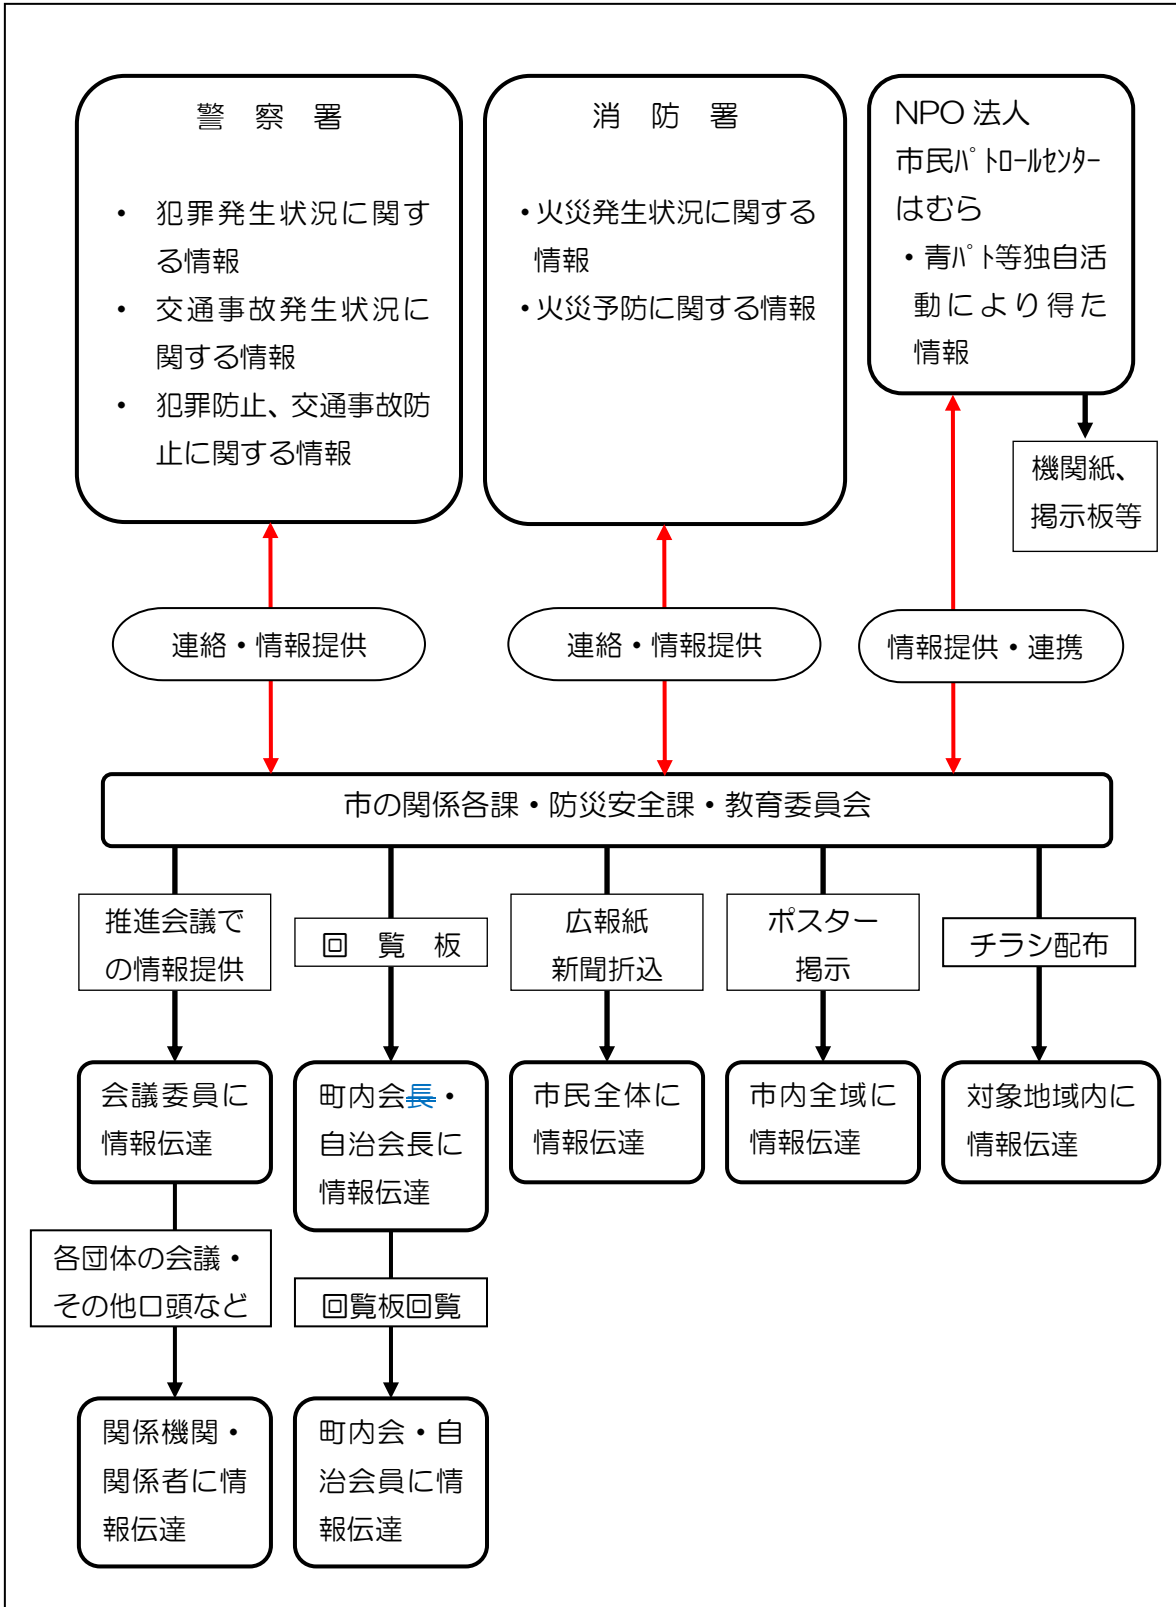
警 察 署

• 犯罪発生状況に関する情報
• 交通事故発生状況に関する情報
• 犯罪防止、交通事故防止に関する情報

消 防 署

•火災発生状況に関する情報
•火災予防に関する情報

NPO 法人
市民ﾊﾟﾄﾛｰﾙｾﾝﾀｰ
はむら
•青ﾊﾟﾄ等独自活動により得た情報

機関紙、掲示板等

連絡・情報提供

連絡・情報提供

情報提供・連携

市の関係各課・防災安全課・教育委員会

推進会議での情報提供

回 覧 板

広報紙新聞折込

ポスター掲示

チラシ配布

会議委員に情報伝達

町内会長・自治会長に情報伝達

市民全体に情報伝達

市内全域に情報伝達

対象地域内に情報伝達

各団体の会議・その他口頭など

回覧板回覧

関係機関・関係者に情報伝達

町内会・自治会員に情報伝達